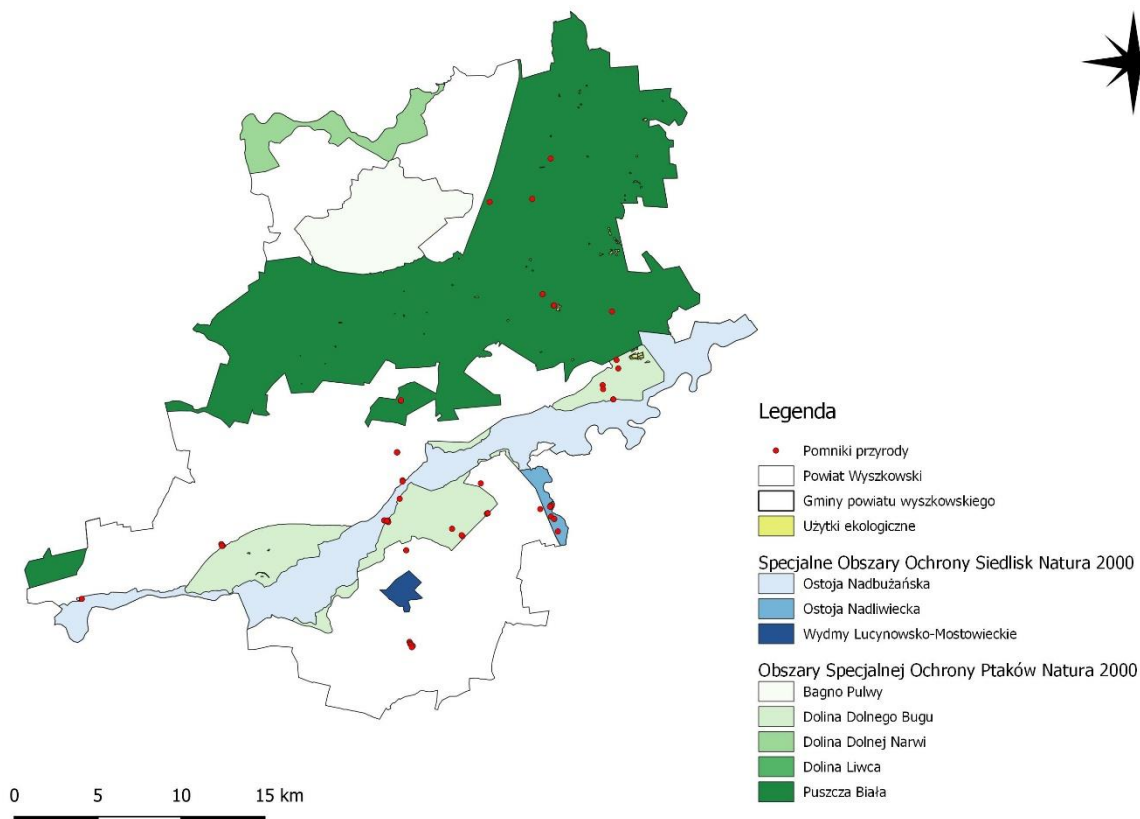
Legenda

Pomniki przyrody
Powiat Wyszkowski
Gminy powiatu wyszkowskiego
Użytki ekologiczne

Specjalne Obszary Ochrony Siedlisk Natura 2000
Ostoja Nadbużańska
Ostoja Nadliwiecka
Wydmy Lucynowsko-Mostowieckie

Obszary Specjalnej Ochrony Ptaków Natura 2000
Bagno Pulwy
Dolina Dolnego Bugu
Dolina Dolnej Narwi
Dolina Liwca
Puszcza Biała

0 5 10 15 km